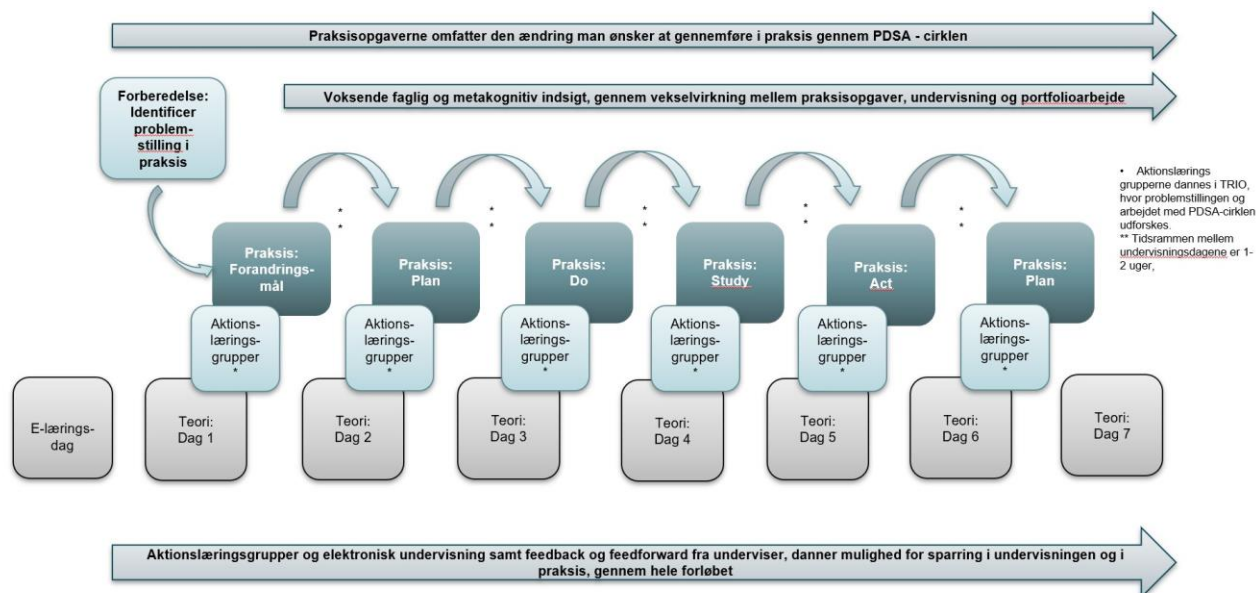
Praksisopgaverne omfatter den ændring man ønsker at gennemføre i praksis gennem PDSA - cirklen

Forberedelse: Identificer problemstilling i praksis

Voksende faglig og metakognitiv indsigt, gennem vekselvirkning mellem praksisopgaver, undervisning og portfolioarbejde

• Aktionslærings grupperne dannes i TRIO, hvor problemstillingen og arbejdet med PDSA-cirklen udforskes.
** Tidsrammen mellem undervisningsdagene er 1-2 uger,

**

Praksis: Forandringsmål

Aktionslæringsgrupper *

**

Praksis: Plan

Aktionslæringsgrupper *

**

Praksis: Do

Aktionslæringsgrupper *

**

Praksis: Study

Aktionslæringsgrupper *

**

Praksis: Act

Aktionslæringsgrupper *

**

Praksis: Plan

Aktionslæringsgrupper *

E-læringsdag

Teori: Dag 1

Teori: Dag 2

Teori: Dag 3

Teori: Dag 4

Teori: Dag 5

Teori: Dag 6

Teori: Dag 7

Aktionslæringsgrupper og elektronisk undervisning samt feedback og feedforward fra underviser, danner mulighed for sparring i undervisningen og i praksis, gennem hele forløbet